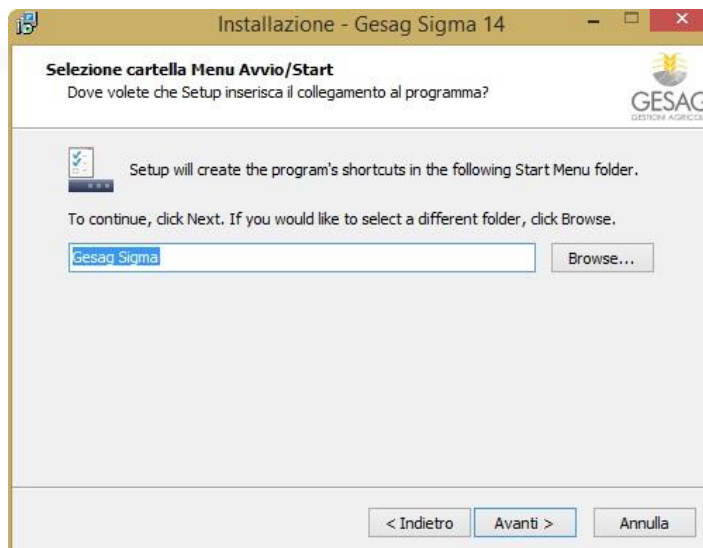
Installazione - Gesag Sigma 14

Selezione cartella Menu Avvio/Start
Dove volete che Setup inserisca il collegamento al programma?

GESAG
GESTIONI AGRICOL

Setup will create the program's shortcuts in the following Start Menu folder.

To continue, click Next. If you would like to select a different folder, click Browse.

Gesag Sigma

Browse...

< Indietro

Avanti >

Annulla